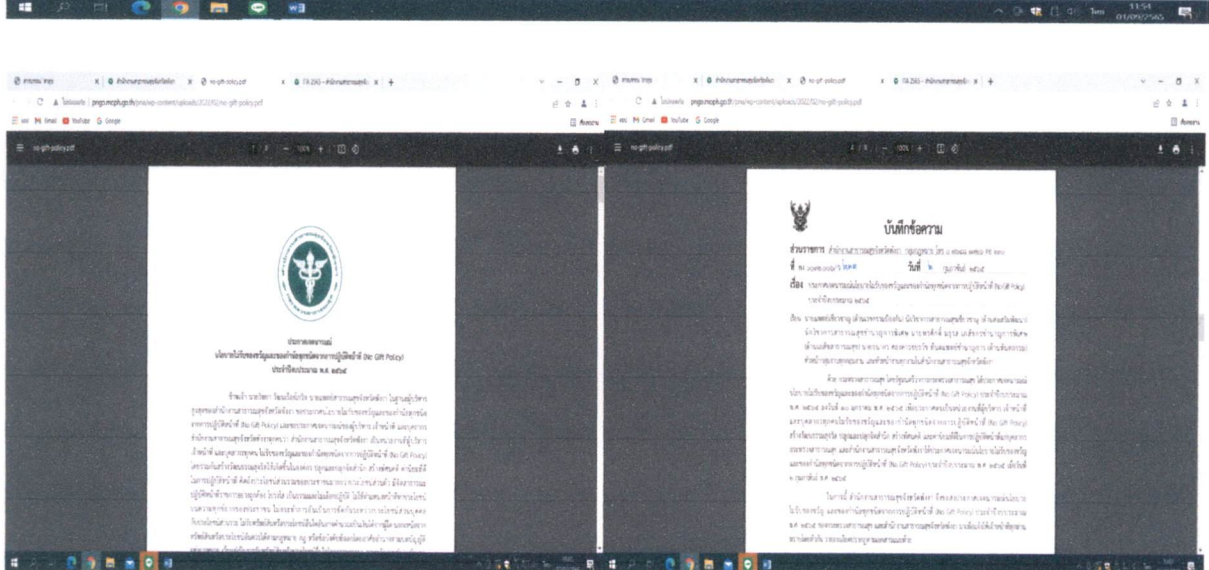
11:54
01/09/2565

no-gift-policy.pdf

ประกาศเจตนารมณ์
นโยบายไม่รับของขวัญและของกำนัลทุกชนิดจากการปฏิบัติหน้าที่ (No Gift Policy)
ประจำปีงบประมาณ พ.ศ. ๒๕๖๕

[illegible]

no-gift-policy.pdf

บันทึกข้อความ

ส่วนราชการ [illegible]

ที่ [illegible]

วันที่ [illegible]

เรื่อง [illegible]

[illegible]